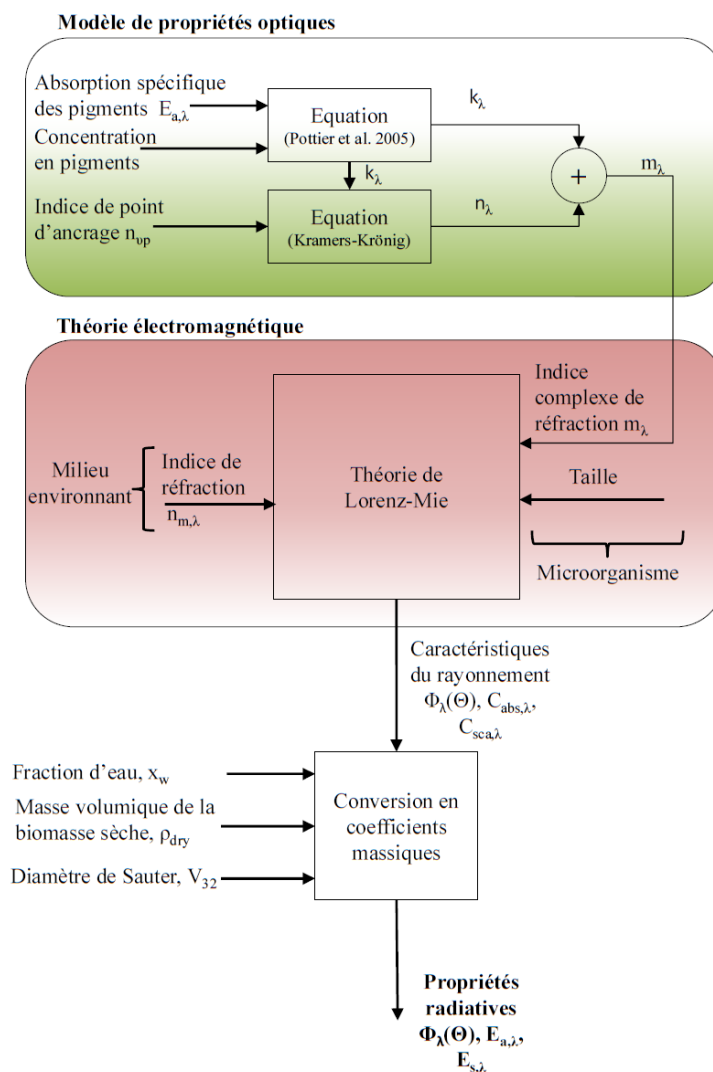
Modèle de propriétés optiques

Absorption spécifique des pigments $E_{a,\lambda}$

Concentration en pigments

Equation
(Pottier et al. 2005)

$k_\lambda$

$k_\lambda$

+

$m_\lambda$

Indice de point d'ancrage $n_{\upsilon p}$

Equation
(Kramers-Krönig)

$n_\lambda$

Théorie électromagnétique

Indice complexe de réfraction $m_\lambda$

Milieu environnant

Indice de réfraction $n_{m,\lambda}$

Théorie de Lorenz-Mie

Taille

Microorganisme

Caractéristiques du rayonnement $\Phi_\lambda(\Theta)$, $C_{abs,\lambda}$, $C_{sca,\lambda}$

Fraction d'eau, $x_w$

Masse volumique de la biomasse sèche, $\rho_{dry}$

Diamètre de Sauter, $V_{32}$

Conversion en coefficients massiques

Propriétés radiatives
$\Phi_\lambda(\Theta)$, $E_{a,\lambda}$, $E_{s,\lambda}$